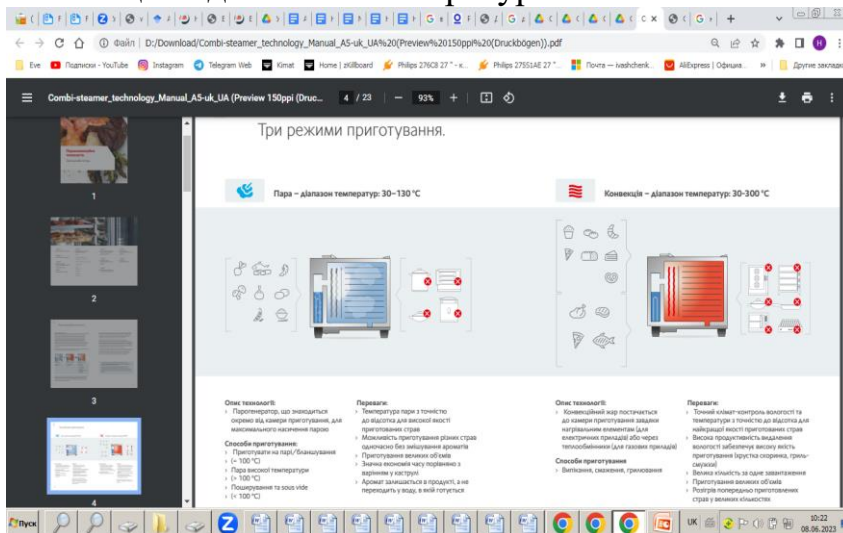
c ×

← → C ⌂ ⓘ Файл | D:/Download/Combi-steamer_technology_Manual_A5-uk_UA%20(Preview%20150ppi%20(Druckbögen)).pdf

Eve | Подписки - YouTube | Instagram | Telegram Web | Kimat | Home | zKillboard | Philips 276C8 27 " - к... | Philips 27551AE 27 " ... | Почта — ivashchenk... | AliExpress | Офици... | » | Другие закладки

Combi-steamer_technology_Manual_A5-uk_UA (Preview 150ppi (Druc... 4 / 23 | — 93% +

1

2

3

4

Три режими приготування.

Пара – діапазон температур: 30–130 °С

Конвекція – діапазон температур: 30-300 °С

Опис технології:
› Парогенератор, що знаходиться окремо від камери приготування, для максимального насичення парою

Способи приготування:
› Приготувати на парі/бланшування (≈ 100 °С)
› Пара високої температури (> 100 °С)
› Пошируваня та sous vide (< 100 °С)

Переваги:
› Температура пари з точністю до відсотка для високої якості приготованих страв
› Можливість приготування різних страв одночасно без змішування ароматів
› Приготування великих об'ємів
› Значна економія часу порівняно з варінням у каструлі
› Аромат залишається в продукті, а не переходить у воду, в якій готується

Опис технології:
› Конвекційний жар постачається до камери приготування завдяки нагрівальним елементам (для електричних приладів) або через теплообмінник (для газових приладів)

Способи приготування
› Випікання, смаження, гриловання

Переваги:
› Точний клімат-контроль вологості та температури з точністю до відсотка для найкращої якості приготованих страв
› Висока продуктивність видалення вологості забезпечує високу якість приготування (хрустка скоринка, гриль-смужки)
› Велика кількість за одне завантаження
› Приготування великих об'ємів
› Розігрів попередньо приготовлених страв у великих кількостях

Пуск

UK 10:22 08.06.2023